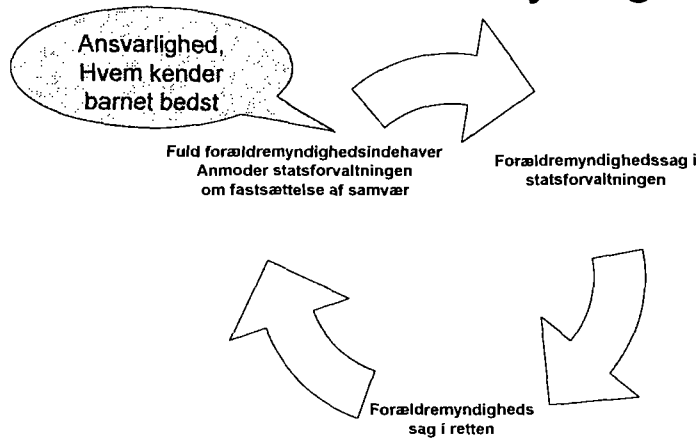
Ansvarlighed, Hvem kender barnet bedst

Fuld forældremyndighedsindehaver Anmoder statsforvaltningen om fastsættelse af samvær

Forældremyndighedssag i statsforvaltningen

Forældremyndigheds sag i retten